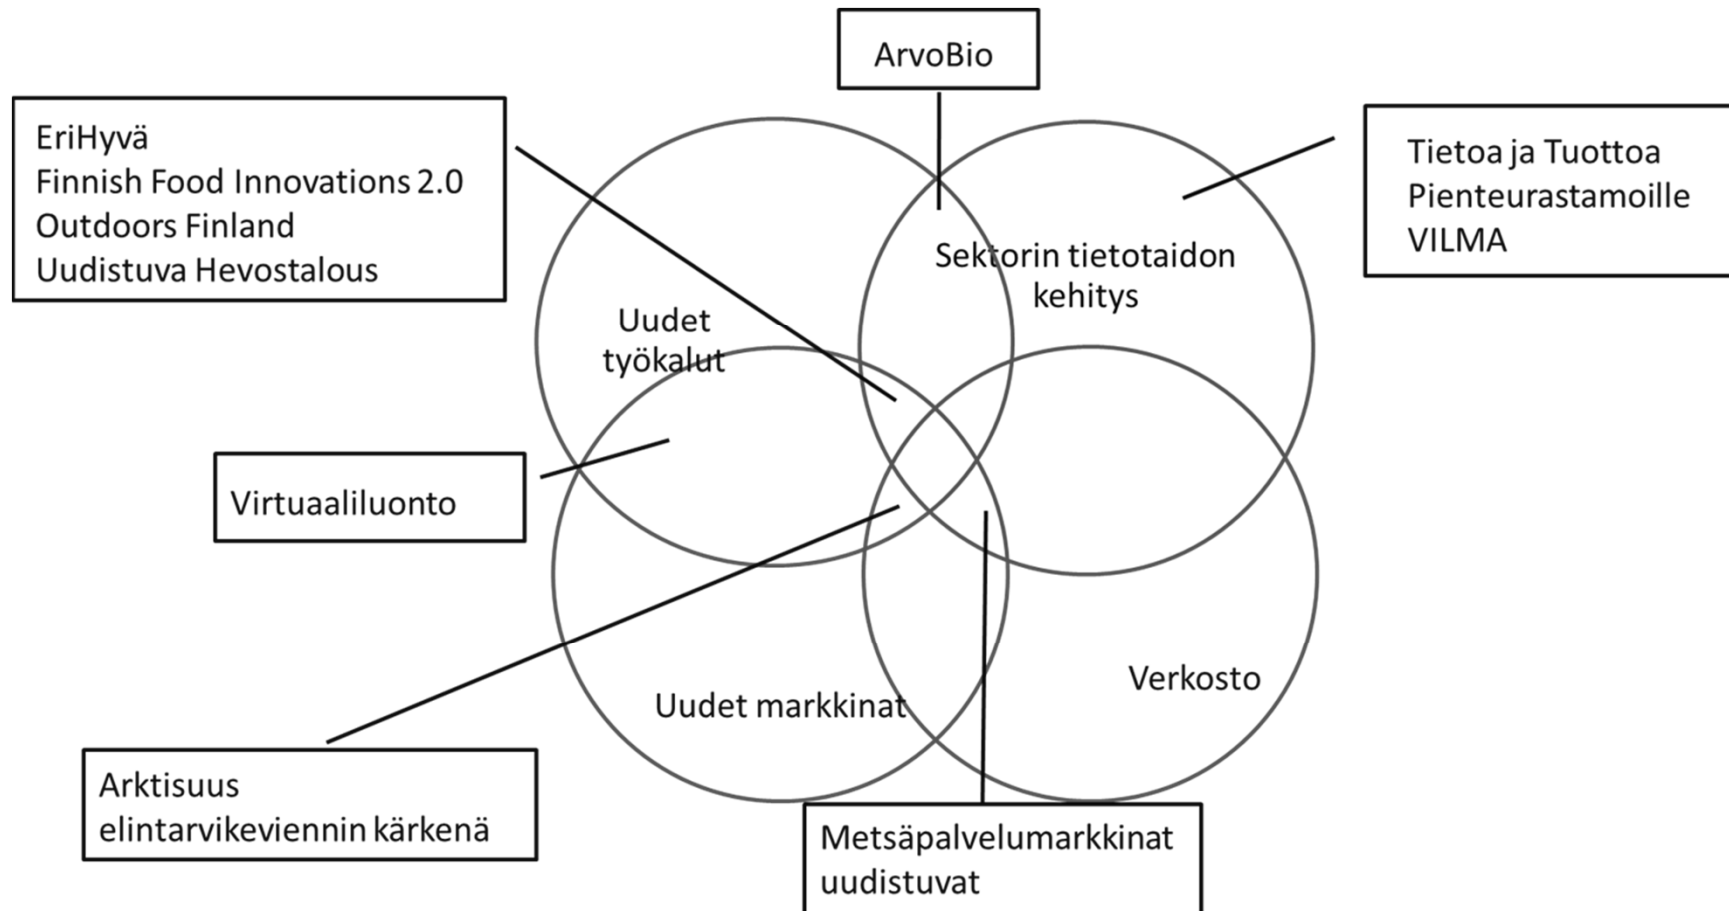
ArvoBio

EriHyvä
Finnish Food Innovations 2.0
Outdoors Finland
Uudistuva Hevostalous

Tietoa ja Tuottoa
Pienteurastamoille
VILMA

Sektorin tietotaidon kehitys

Uudet työkalut

Virtuaaliluonto

Verkosto

Uudet markkinat

Arktisuus elintarvikeviennin kärkenä

Metsäpalvelumarkkinat uudistuvat